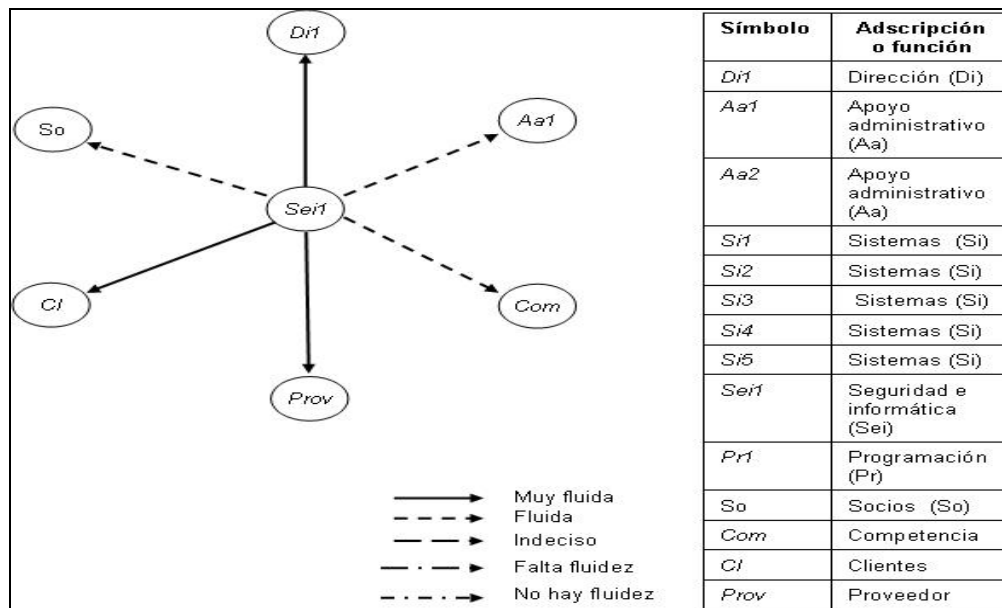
Di1

So

Aa1

Sei1

Cl

Com

Prov

Muy fluida
Fluida
Indeciso
Falta fluidez
No hay fluidez

| Símbolo | Adscripción o función |
|---|---|
| Di1 | Dirección (Di) |
| Aa1 | Apoyo administrativo (Aa) |
| Aa2 | Apoyo administrativo (Aa) |
| Si1 | Sistemas (Si) |
| Si2 | Sistemas (Si) |
| Si3 | Sistemas (Si) |
| Si4 | Sistemas (Si) |
| Si5 | Sistemas (Si) |
| Sei1 | Seguridad e informática (Sei) |
| Pr1 | Programación (Pr) |
| So | Socios (So) |
| Com | Competencia |
| Cl | Clientes |
| Prov | Proveedor |